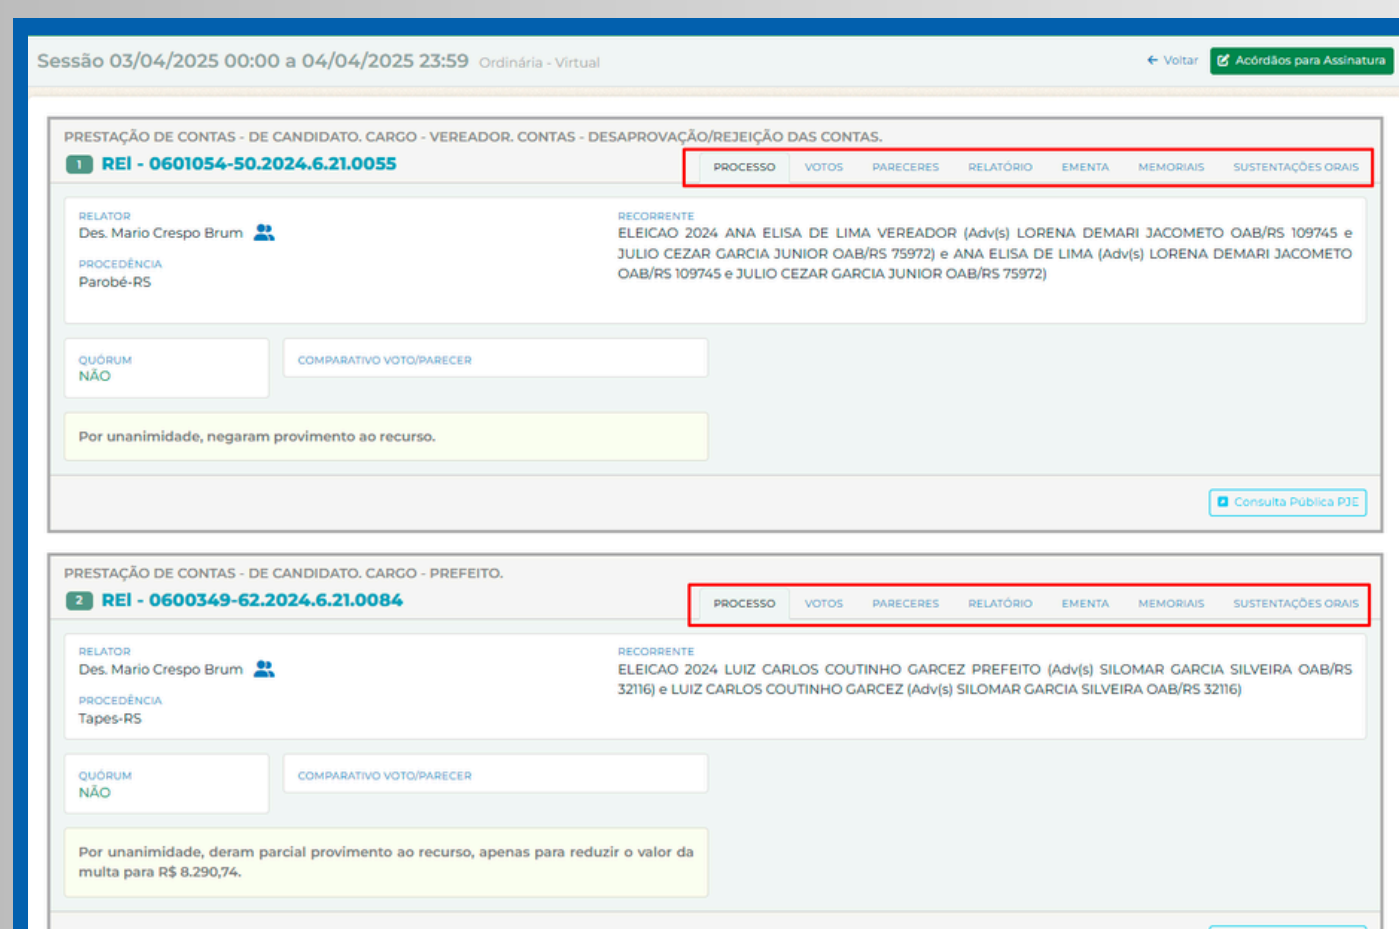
Sessão 03/04/2025 00:00 a 04/04/2025 23:59 Ordinária - Virtual

Voltar Acórdãos para Assinatura

PRESTAÇÃO DE CONTAS - DE CANDIDATO. CARGO - VEREADOR. CONTAS - DESAPROVAÇÃO/REJEIÇÃO DAS CONTAS.

1 REI - 0601054-50.2024.6.21.0055

PROCESSO VOTOS PARECERES RELATÓRIO EMENTA MEMORIAIS SUSTENTAÇÕES ORAIS

RELATOR
Des. Mario Crespo Brum

PROCEDÊNCIA
Parobé-RS

RECORRENTE
ELEICAO 2024 ANA ELISA DE LIMA VEREADOR (Adv(s) LORENA DEMARI JACOMETO OAB/RS 109745 e JULIO CEZAR GARCIA JUNIOR OAB/RS 75972) e ANA ELISA DE LIMA (Adv(s) LORENA DEMARI JACOMETO OAB/RS 109745 e JULIO CEZAR GARCIA JUNIOR OAB/RS 75972)

QUÓRUM
NÃO

COMPARATIVO VOTO/PARECER

Por unanimidade, negaram provimento ao recurso.

Consulta Pública PJE

PRESTAÇÃO DE CONTAS - DE CANDIDATO. CARGO - PREFEITO.

2 REI - 0600349-62.2024.6.21.0084

PROCESSO VOTOS PARECERES RELATÓRIO EMENTA MEMORIAIS SUSTENTAÇÕES ORAIS

RELATOR
Des. Mario Crespo Brum

PROCEDÊNCIA
Tapes-RS

RECORRENTE
ELEICAO 2024 LUIZ CARLOS COUTINHO GARCEZ PREFEITO (Adv(s) SILOMAR GARCIA SILVEIRA OAB/RS 32116) e LUIZ CARLOS COUTINHO GARCEZ (Adv(s) SILOMAR GARCIA SILVEIRA OAB/RS 32116)

QUÓRUM
NÃO

COMPARATIVO VOTO/PARECER

Por unanimidade, deram parcial provimento ao recurso, apenas para reduzir o valor da multa para R$ 8.290,74.